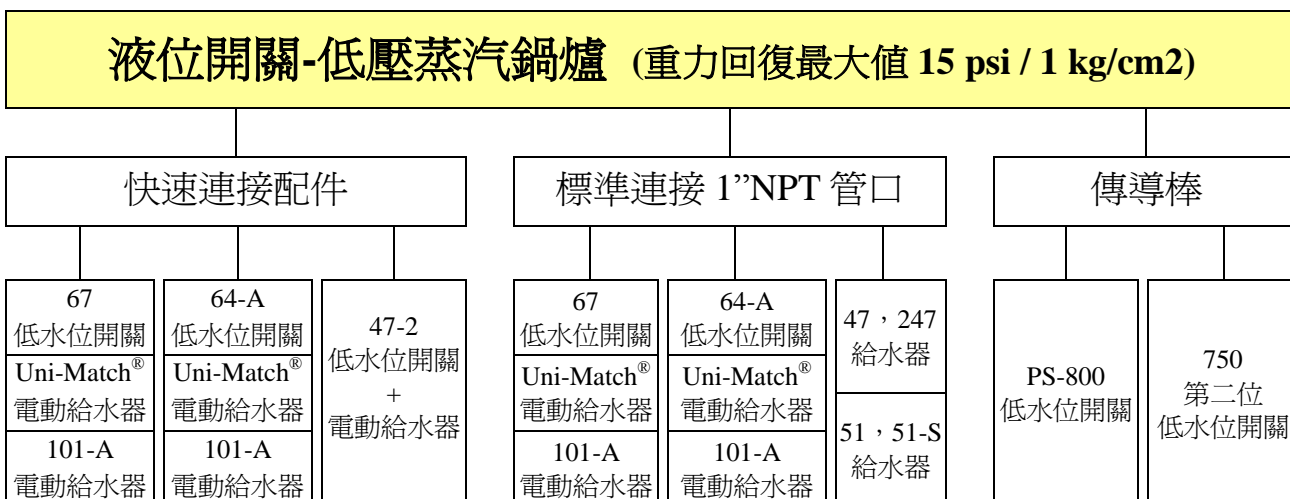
液位開關-低壓蒸汽鍋爐 (重力回復最大值 15 psi / 1 kg/cm2)

快速連接配件

67
低水位開關
Uni-Match®
電動給水器
101-A
電動給水器

64-A
低水位開關
Uni-Match®
電動給水器
101-A
電動給水器

47-2
低水位開關
+
電動給水器

標準連接 1”NPT 管口

67
低水位開關
Uni-Match®
電動給水器
101-A
電動給水器

64-A
低水位開關
Uni-Match®
電動給水器
101-A
電動給水器

47，247
給水器

51，51-S
給水器

傳導棒

PS-800
低水位開關

750
第二位
低水位開關